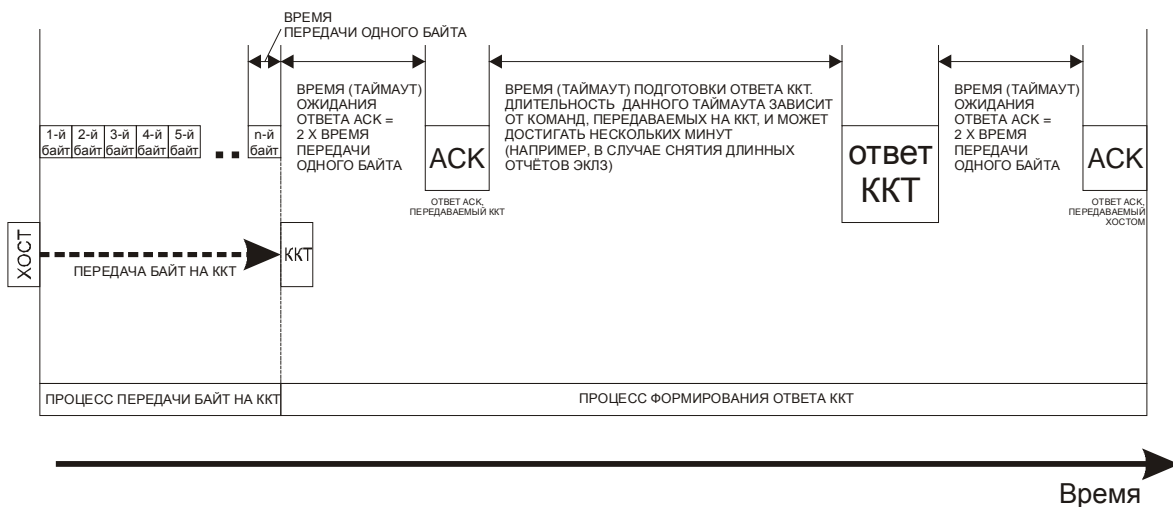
ВРЕМЯ ПЕРЕДАЧИ ОДНОГО БАЙТА

1-й байт | 2-й байт | 3-й байт | 4-й байт | 5-й байт .. n-й байт

ВРЕМЯ (ТАЙМАУТ) ОЖИДАНИЯ ОТВЕТА ACK = 2 X ВРЕМЯ ПЕРЕДАЧИ ОДНОГО БАЙТА

ACK

ОТВЕТ ACK, ПЕРЕДАВАЕМЫЙ ККТ

ВРЕМЯ (ТАЙМАУТ) ПОДГОТОВКИ ОТВЕТА ККТ. ДЛИТЕЛЬНОСТЬ ДАННОГО ТАЙМАУТА ЗАВИСИТ ОТ КОМАНД, ПЕРЕДАВАЕМЫХ НА ККТ, И МОЖЕТ ДОСТИГАТЬ НЕСКОЛЬКИХ МИНУТ (НАПРИМЕР, В СЛУЧАЕ СНЯТИЯ ДЛИННЫХ ОТЧЁТОВ ЭКЛЗ)

ответ ККТ

ВРЕМЯ (ТАЙМАУТ) ОЖИДАНИЯ ОТВЕТА ACK = 2 X ВРЕМЯ ПЕРЕДАЧИ ОДНОГО БАЙТА

ACK

ОТВЕТ ACK, ПЕРЕДАВАЕМЫЙ ХОСТОМ

ХОСТ

ПЕРЕДАЧА БАЙТ НА ККТ

ККТ

ПРОЦЕСС ПЕРЕДАЧИ БАЙТ НА ККТ

ПРОЦЕСС ФОРМИРОВАНИЯ ОТВЕТА ККТ

Время